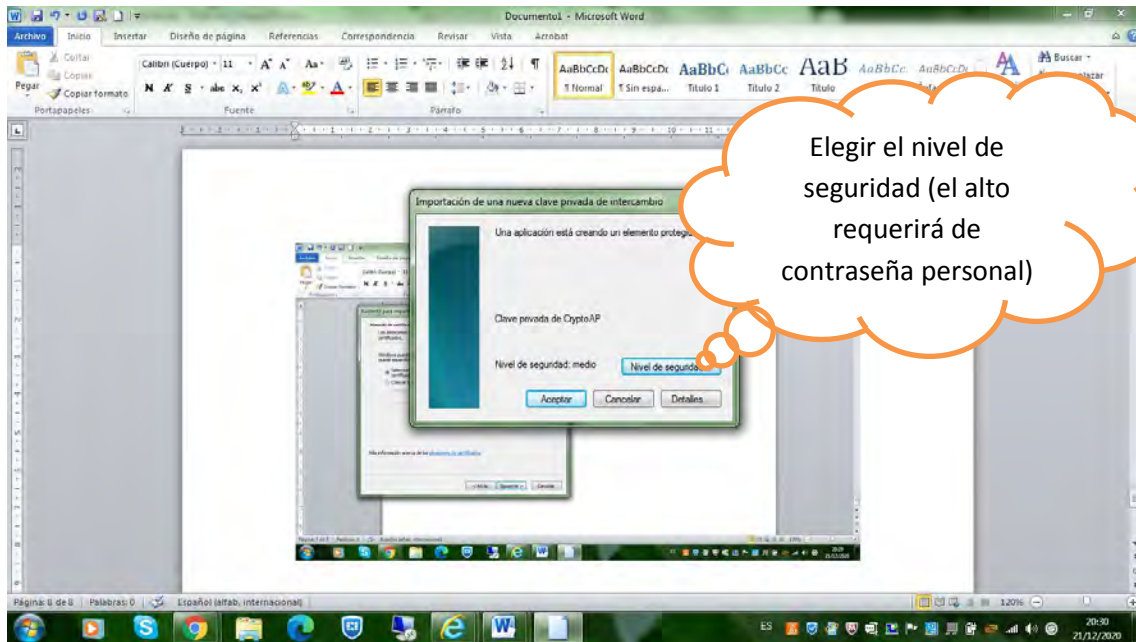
Documento1 - Microsoft Word

Archivo Inicio Insertar Diseño de página Referencias Correspondencia Revisar Vista Acrobat

Cortar
Copiar
Pegar
Copiar formato
Portapapeles

Calibri (Cuerpo) 11
N K S abe $x_2$ $x^2$
Fuente

Párrafo

AaBbCcDc ¶ Normal
AaBbCcDc ¶ Sin espa...
AaBbC Título 1
AaBbCc Título 2
AaB Título
AaBbCc
AaBbCcDc

Buscar
Reemplazar

Elegir el nivel de seguridad (el alto requerirá de contraseña personal)

Importación de una nueva clave privada de intercambio

Una aplicación está creando un elemento protegi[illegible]

Clave privada de CryptoAP

Nivel de seguridad: medio

Nivel de segurida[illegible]

Aceptar Cancelar Detalles

Página: 8 de 8 | Palabras: 0 | Español (alfab. internacional)

120%

ES

20:30
21/12/2020